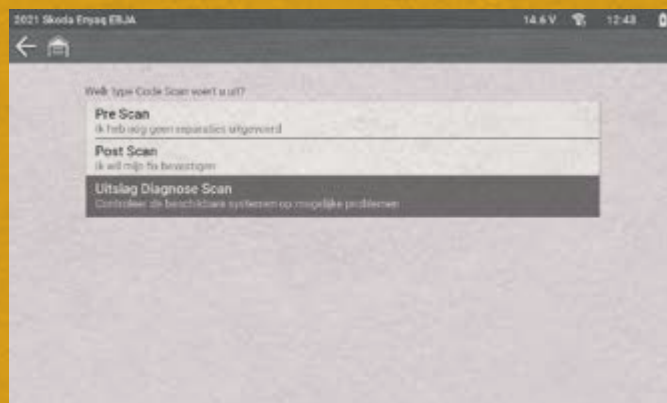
2021 Skoda Enyaq E8JA

14.6 V 12:43

Welk type Code Scan voert u uit?

Pre Scan
Ik heb nog geen reparaties uitgevoerd

Post Scan
Ik wil mijn fix bevestigen

Uitslag Diagnose Scan
Controleer de beschikbare systemen op mogelijke problemen